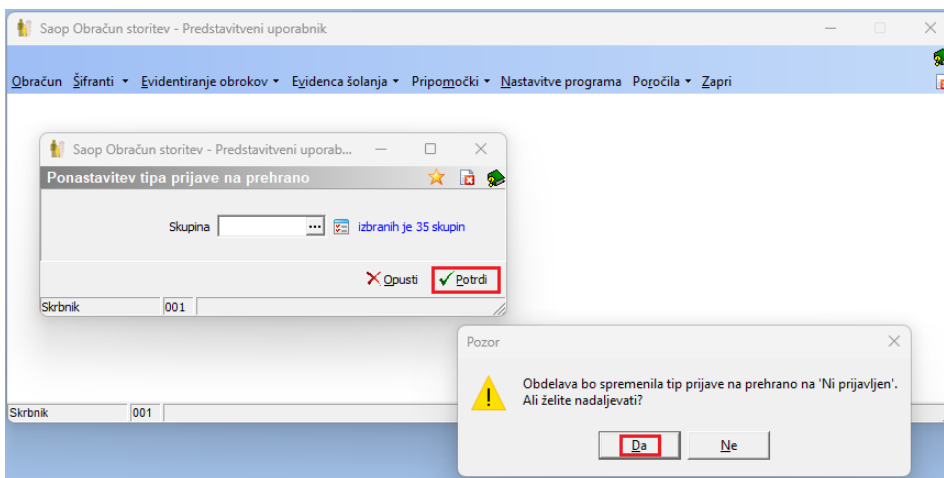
Saop Obračun storitev - Predstavitveni uporabnik

Obračun Šifranti ▾ Evidentiranje obrokov ▾ Evidenca šolanja ▾ Pripomočki ▾ Nastavitve programa Poročila ▾ Zapri

Saop Obračun storitev - Predstavitveni uporab...

Ponastavitev tipa prijave na prehrano

Skupina ... izbranih je 35 skupin

Opusti Potrdi

Skrbnik 001

Pozor

Obdelava bo spremenila tip prijave na prehrano na 'Ni prijavljen'. Ali želite nadaljevati?

Da Ne

Skrbnik 001